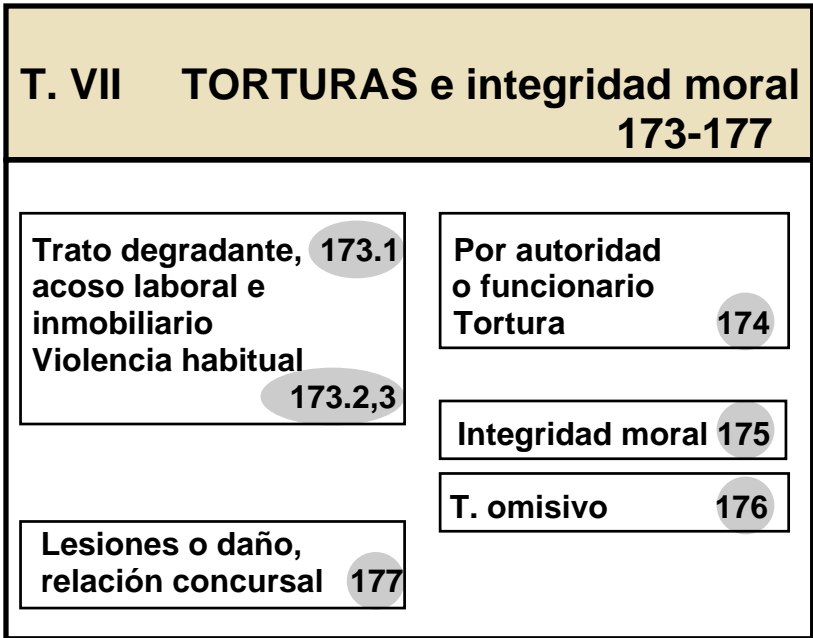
T. VII TORTURAS e integridad moral 173-177

Trato degradante, 173.1
acoso laboral e inmobiliario
Violencia habitual
173.2,3

Por autoridad o funcionario
Tortura 174

Integridad moral 175

T. omisivo 176

Lesiones o daño, relación concursal 177